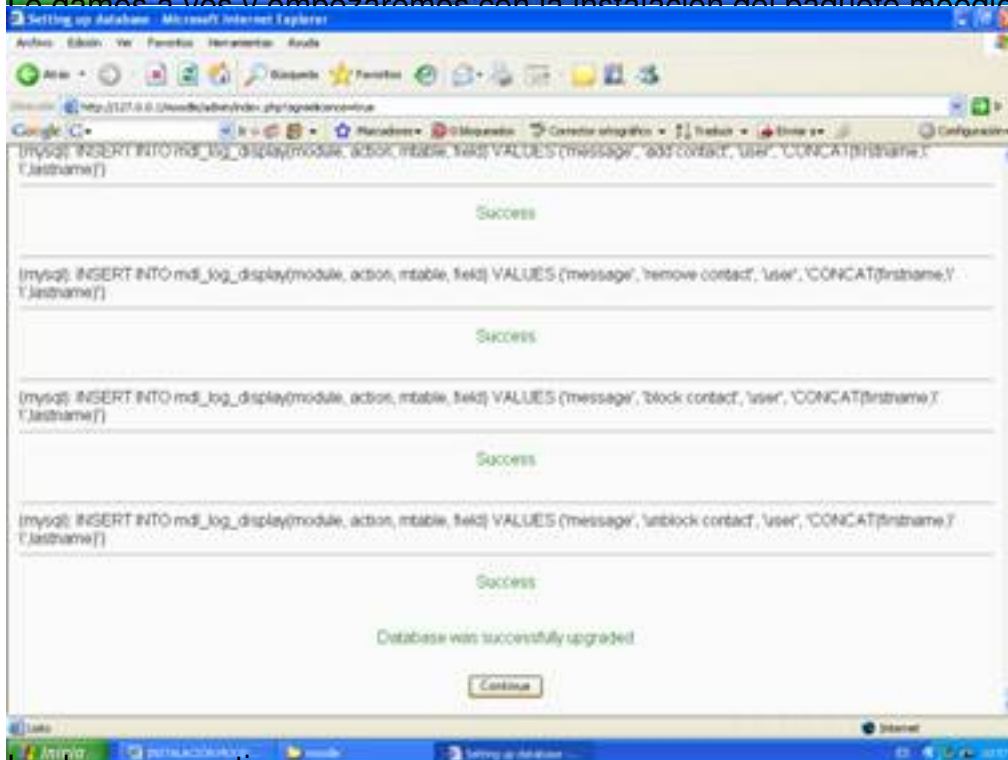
Le damos a ves y empezaremos con la instalacion del paquete moodle

Setting up database - Microsoft Internet Explorer

Archivo Edición Ver Favoritos Herramientas Ayuda

Atrás Búsqueda Favoritos

Dirección http://127.0.0.1/moodle/admin/index.php?agreelicense=true

Google G- Marcadores 0 bloqueados Corrector ortográfico Traducir Enviar a Configuración

(mysql): INSERT INTO mdl_log_display(module, action, mtable, field) VALUES ('message', 'add contact', 'user', 'CONCAT(firstname,\' \',lastname)')

Success

(mysql): INSERT INTO mdl_log_display(module, action, mtable, field) VALUES ('message', 'remove contact', 'user', 'CONCAT(firstname,\' \',lastname)')

Success

(mysql): INSERT INTO mdl_log_display(module, action, mtable, field) VALUES ('message', 'block contact', 'user', 'CONCAT(firstname,\' \',lastname)')

Success

(mysql): INSERT INTO mdl_log_display(module, action, mtable, field) VALUES ('message', 'unblock contact', 'user', 'CONCAT(firstname,\' \',lastname)')

Success

Database was successfully upgraded

Continue

Listo Internet

Inicio INSTALACIÓN MOO... moodle Setting up database ...